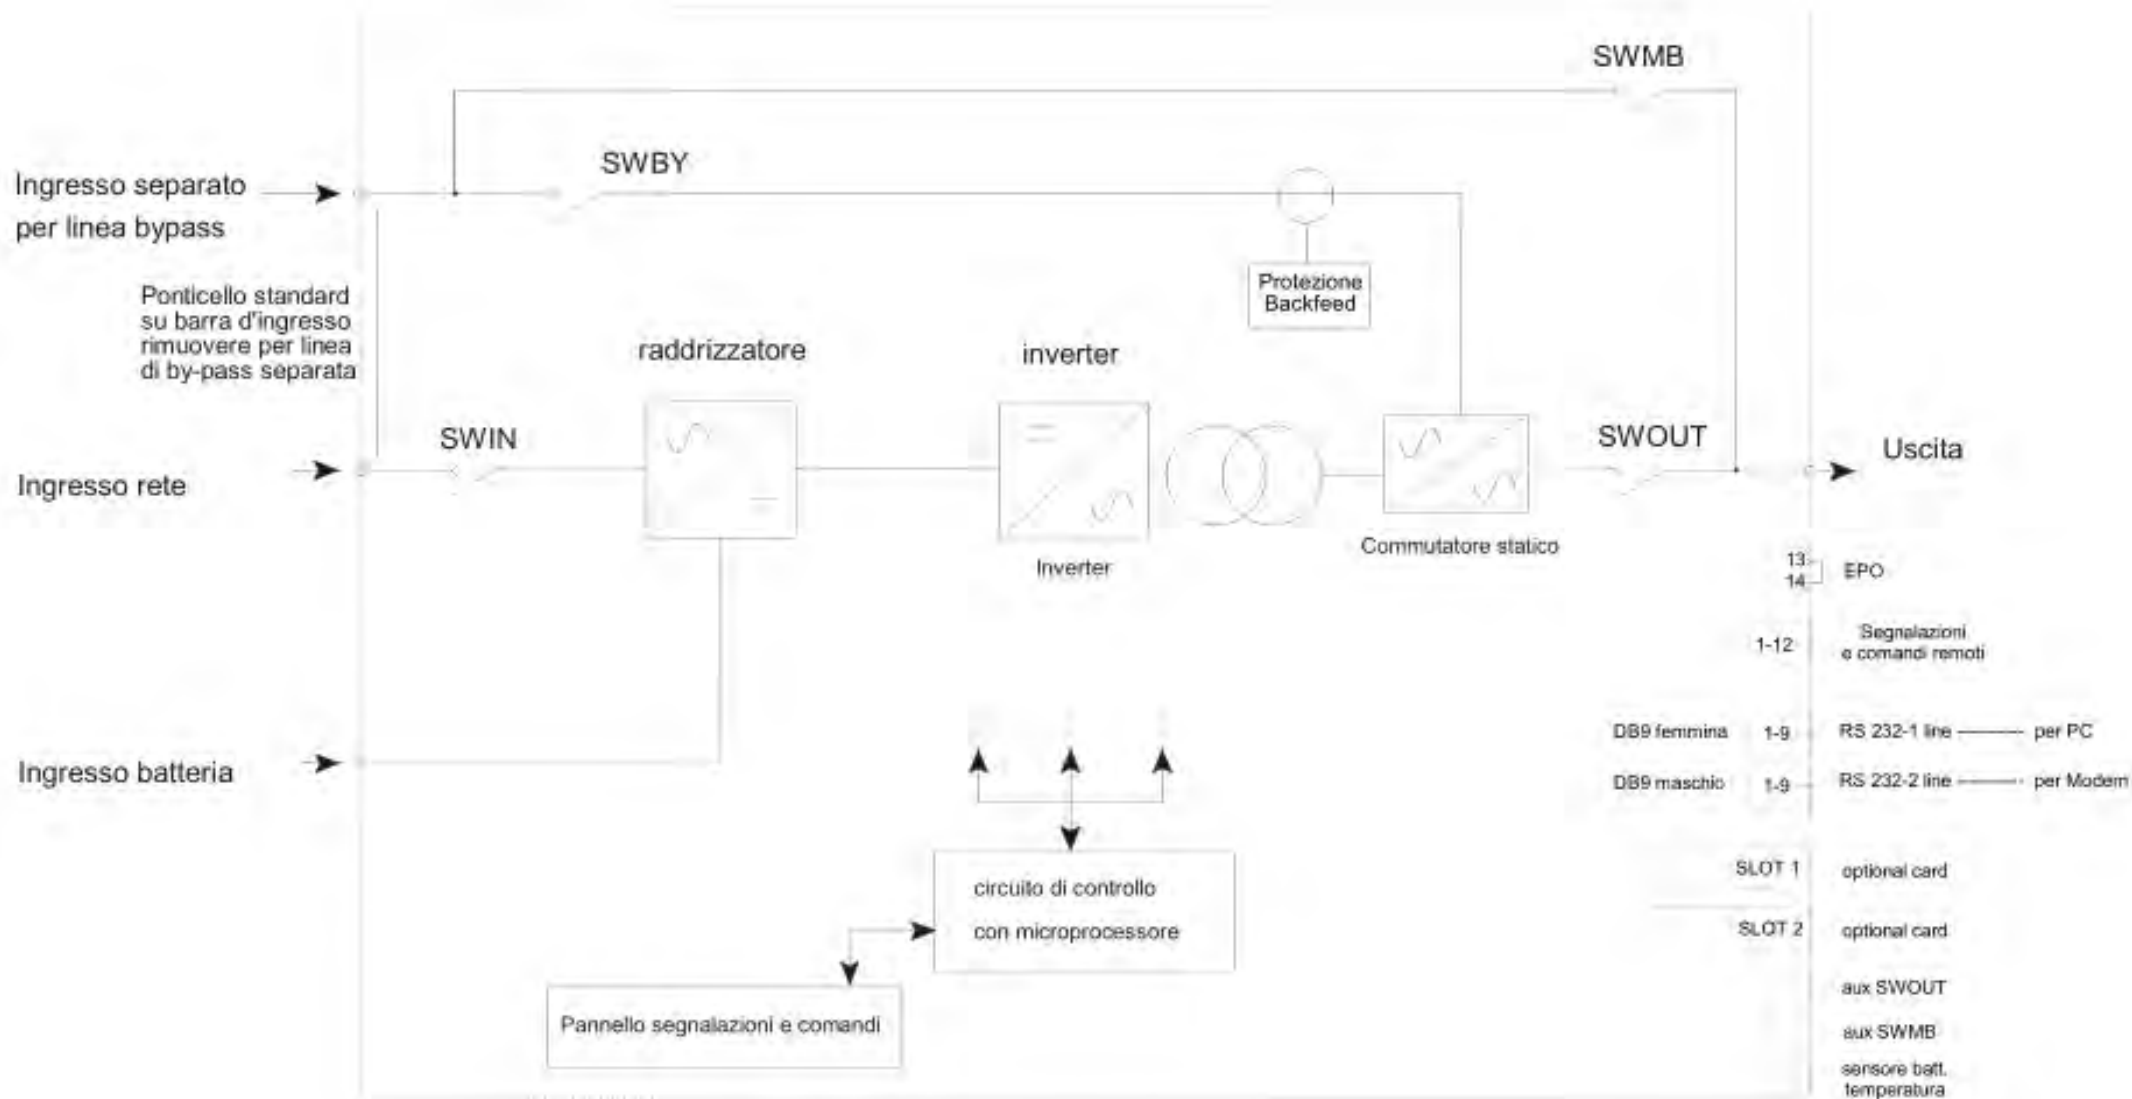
SWMB

SWBY

Ingresso separato per linea bypass

Protezione Backfeed

Ponticello standard su barra d'ingresso rimuovere per linea di by-pass separata

raddrizzatore

inverter

SWIN

SWOUT

Uscita

Ingresso rete

Inverter

Commutatore statico

13
14
EPO

1-12
Segnalazioni e comandi remoti

DB9 femmina 1-9 RS 232-1 line per PC

DB9 maschio 1-9 RS 232-2 line per Modem

Ingresso batteria

SLOT 1 optional card

SLOT 2 optional card

circuito di controllo con microprocessore

aux SWOUT

aux SWMB

sensore batt. temperatura

Pannello segnalazioni e comandi